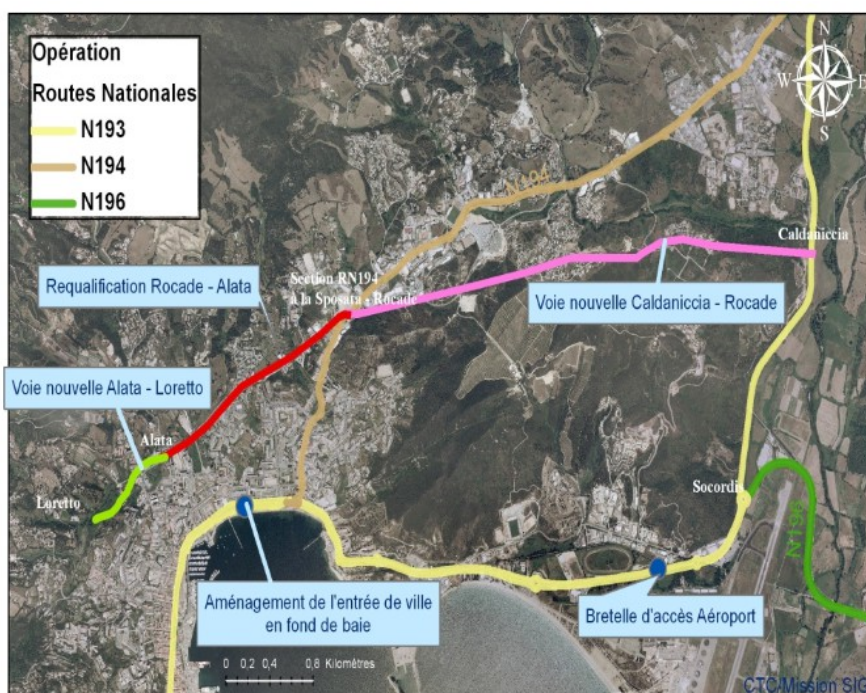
Opération
Routes Nationales
N193
N194
N196

N
W
E
S

N194
Caldaniccia
Section RN194 à la Sposata - Rocade
Requalification Rocade - Alata
Voie nouvelle Caldaniccia - Rocade
Voie nouvelle Alata - Loretto
Alata
Loretto
Socordi
N196
Aménagement de l'entrée de ville en fond de baie
Bretelle d'accès Aéroport
0 0.2 0.4 0.8 Kilomètres
CTC/Mission SIG